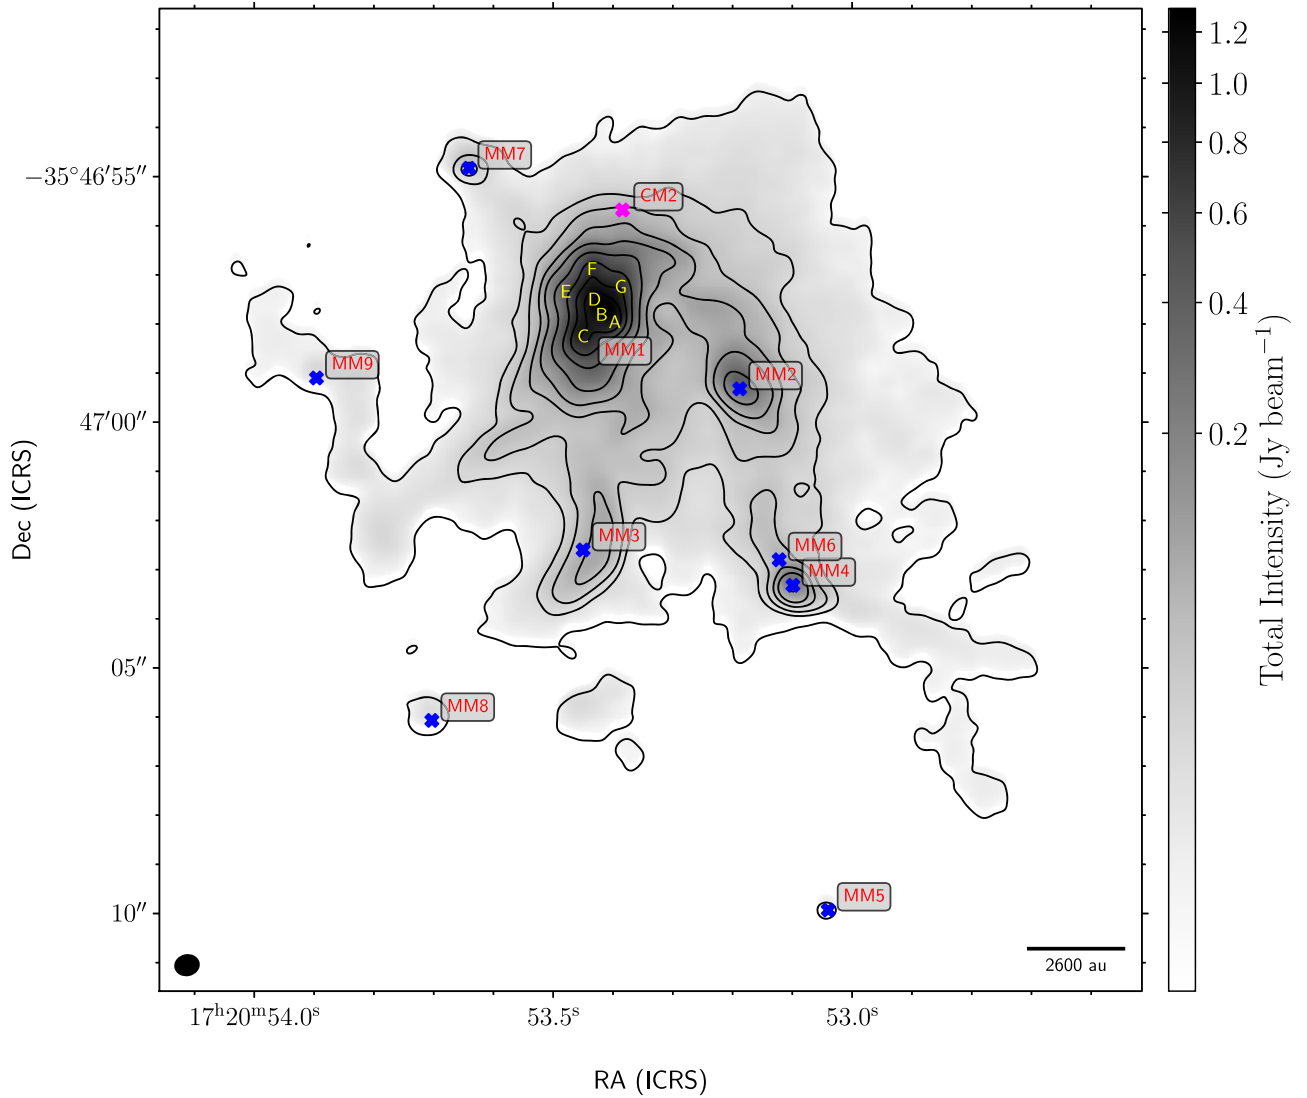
MM7
$-35°46'55''$
CM2
F
G
E
D
B
A
C
MM1
MM9
MM2
$47'00''$
Dec (ICRS)
MM3
MM6
MM4
$05''$
MM8
MM5
$10''$
2600 au
$17^{h}20^{m}54.0^{s}$
$53.5^{s}$
$53.0^{s}$
RA (ICRS)
1.2
1.0
0.8
0.6
0.4
0.2
Total Intensity (Jy beam$^{-1}$)